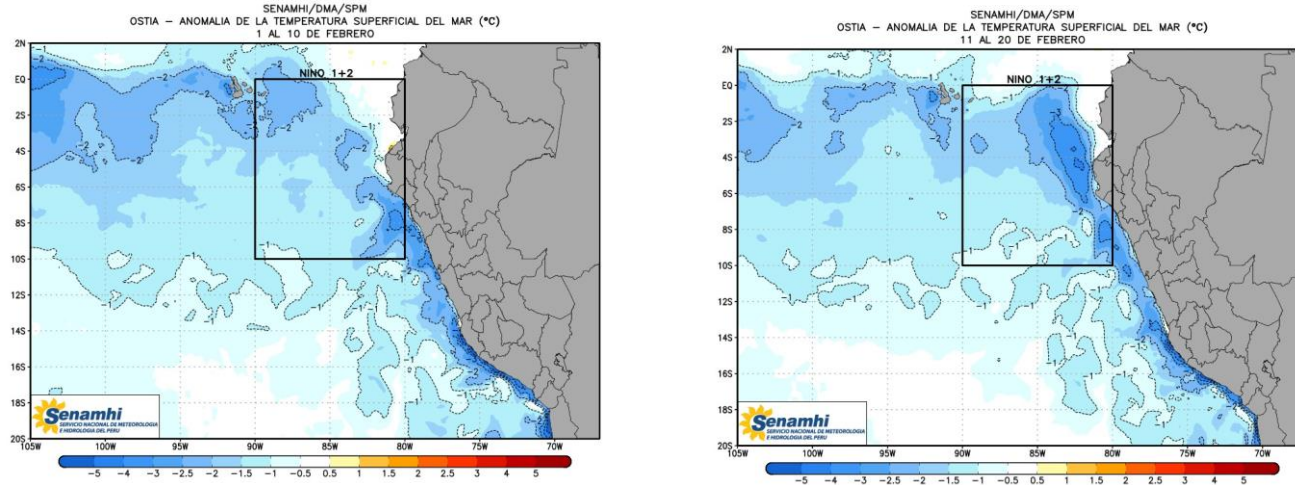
SENAMHI/DMA/SPM
OSTIA – ANOMALIA DE LA TEMPERATURA SUPERFICIAL DEL MAR (°C)
1 AL 10 DE FEBRERO

2N
EQ
2S
4S
6S
8S
10S
12S
14S
16S
18S
20S
105W 100W 95W 90W 85W 80W 75W 70W

NINO 1+2

-2 -2 -2 -1 -1 -2 -1 -1 -1 -1 -1

Senamhi
SERVICIO NACIONAL DE METEOROLOGIA E HIDROLOGIA DEL PERU

-5 -4 -3 -2.5 -2 -1.5 -1 -0.5 0.5 1 1.5 2 2.5 3 4 5

SENAMHI/DMA/SPM
OSTIA – ANOMALIA DE LA TEMPERATURA SUPERFICIAL DEL MAR (°C)
11 AL 20 DE FEBRERO

2N
EQ
2S
4S
6S
8S
10S
12S
14S
16S
18S
20S
105W 100W 95W 90W 85W 80W 75W 70W

NINO 1+2

-2 -2 -1 -1 -1 -1 -1 -1

Senamhi
SERVICIO NACIONAL DE METEOROLOGIA E HIDROLOGIA DEL PERU

-5 -4 -3 -2.5 -2 -1.5 -1 -0.5 0.5 1 1.5 2 2.5 3 4 5